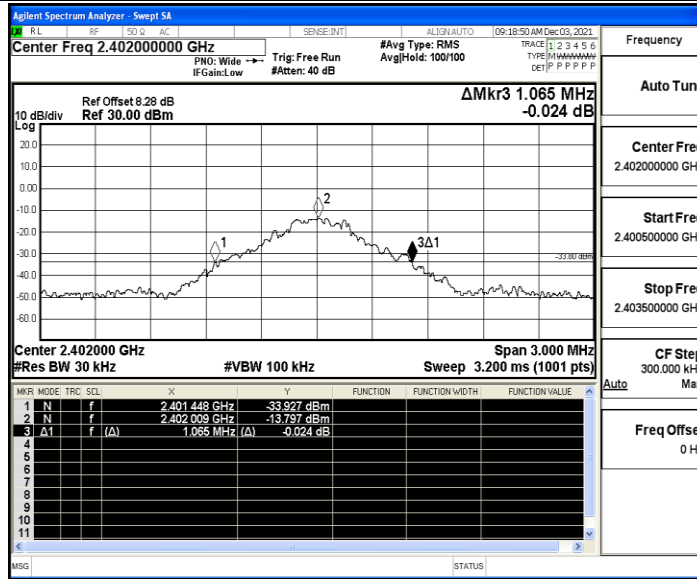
Agilent Spectrum Analyzer - Swept SA

RL RF 50 Ω AC SENSE:INT ALIGN AUTO 09:18:50 AM Dec 03, 2021

Center Freq 2.402000000 GHz

PNO: Wide IFGain:Low

Trig: Free Run #Atten: 40 dB

#Avg Type: RMS Avg|Hold: 100/100

TRACE 1 2 3 4 5 6 TYPE M WWWWW DET P P P P P P

Frequency

10 dB/div Ref Offset 8.28 dB Ref 30.00 dBm

ΔMkr3 1.065 MHz -0.024 dB

Log

20.0
10.0
0.00
-10.0
-20.0
-30.0
-40.0
-50.0
-60.0

1
2
3Δ1

-33.80 dBm

Center 2.402000 GHz
#Res BW 30 kHz

#VBW 100 kHz

Span 3.000 MHz
Sweep 3.200 ms (1001 pts)

| MKR | MODE | TRC | SCL | X | | Y | FUNCTION | FUNCTION WIDTH | FUNCTION VALUE |
|---|---|---|---|---|---|---|---|---|---|
| 1 | N | f | | 2.401 448 GHz | | -33.927 dBm | | | |
| 2 | N | f | | 2.402 009 GHz | | -13.797 dBm | | | |
| 3 | Δ1 | f | (Δ) | 1.065 MHz | (Δ) | -0.024 dB | | | |
| 4 | | | | | | | | | |
| 5 | | | | | | | | | |
| 6 | | | | | | | | | |
| 7 | | | | | | | | | |
| 8 | | | | | | | | | |
| 9 | | | | | | | | | |
| 10 | | | | | | | | | |
| 11 | | | | | | | | | |

Auto Tun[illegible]

Center Fre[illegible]
2.402000000 GH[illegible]

Start Fre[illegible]
2.400500000 GH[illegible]

Stop Fre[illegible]
2.403500000 GH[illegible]

CF Ste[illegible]
300.000 kH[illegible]
Auto Ma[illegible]

Freq Offse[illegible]
0 H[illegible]

MSG STATUS